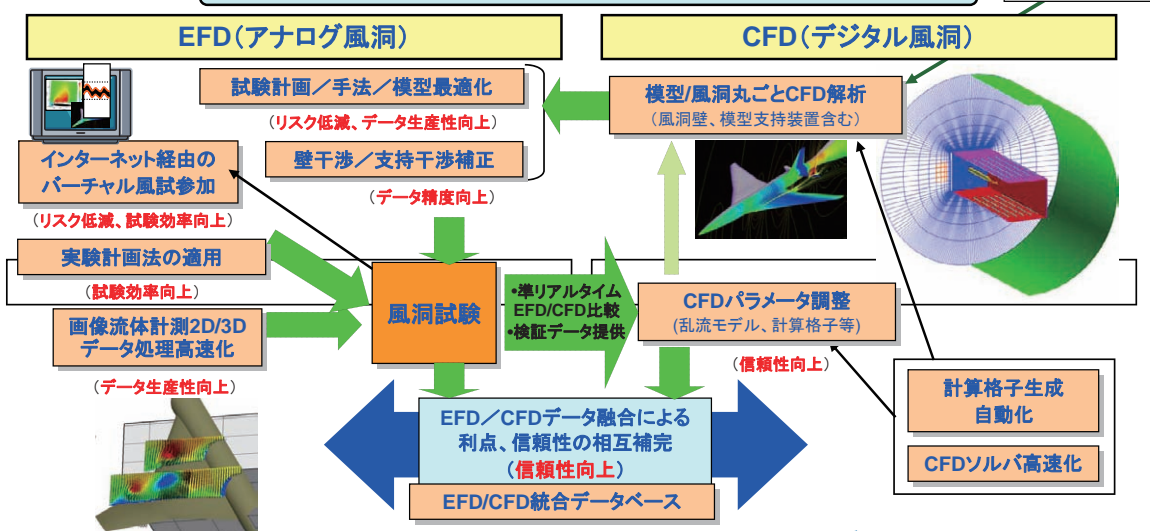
EFD（アナログ風洞）

CFD（デジタル風洞）

試験計画／手法／模型最適化

（リスク低減、データ生産性向上）

壁干渉／支持干渉補正

（データ精度向上）

模型/風洞丸ごとCFD解析
（風洞壁、模型支持装置含む）

インターネット経由の
バーチャル風試参加

（リスク低減、試験効率向上）

実験計画法の適用

（試験効率向上）

画像流体計測2D/3D
データ処理高速化

（データ生産性向上）

風洞試験

•準リアルタイム
EFD/CFD比較
•検証データ提供

CFDパラメータ調整
（乱流モデル、計算格子等）

（信頼性向上）

計算格子生成
自動化

CFDソルバ高速化

EFD／CFDデータ融合による
利点、信頼性の相互補完
（信頼性向上）

EFD/CFD統合データベース